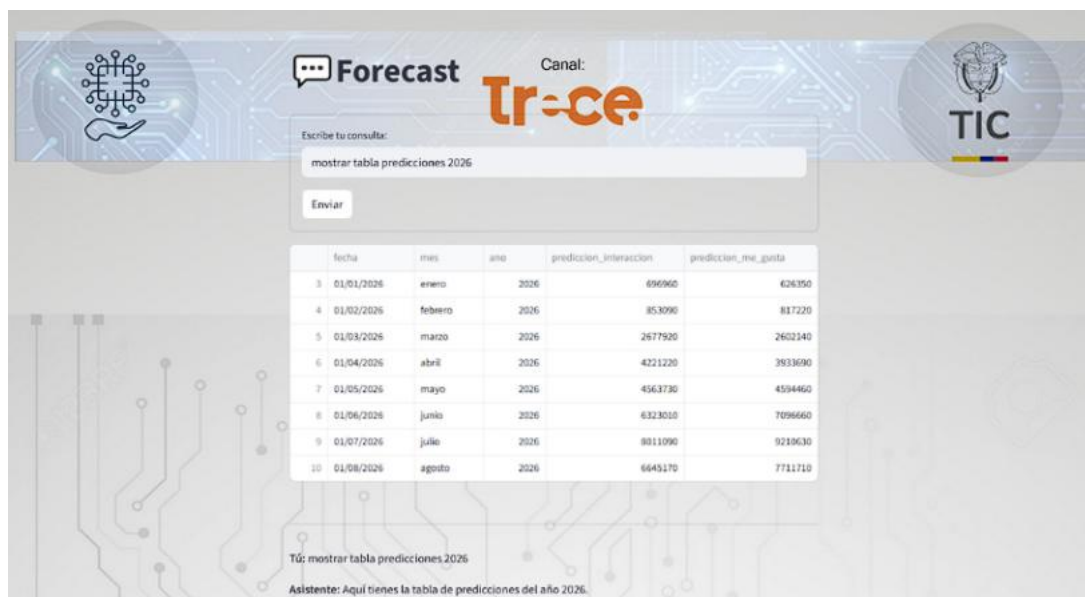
Forecast

Canal:

Tr=ce

TIC

Escribe tu consulta:

mostrar tabla predicciones 2026

Enviar

| | fecha | mes | ano | prediccion_interaccion | prediccion_me_gusta |
|---|---|---|---|---|---|
| 3 | 01/01/2026 | enero | 2026 | 696960 | 626350 |
| 4 | 01/02/2026 | febrero | 2026 | 853090 | 817220 |
| 5 | 01/03/2026 | marzo | 2026 | 2677920 | 2602140 |
| 6 | 01/04/2026 | abril | 2026 | 4221220 | 3933690 |
| 7 | 01/05/2026 | mayo | 2026 | 4563730 | 4594460 |
| 8 | 01/06/2026 | junio | 2026 | 6323010 | 7096660 |
| 9 | 01/07/2026 | julio | 2026 | 8011090 | 9210630 |
| 10 | 01/08/2026 | agosto | 2026 | 6645170 | 7711710 |

Tú: mostrar tabla predicciones 2026

Asistente: Aquí tienes la tabla de predicciones del año 2026.